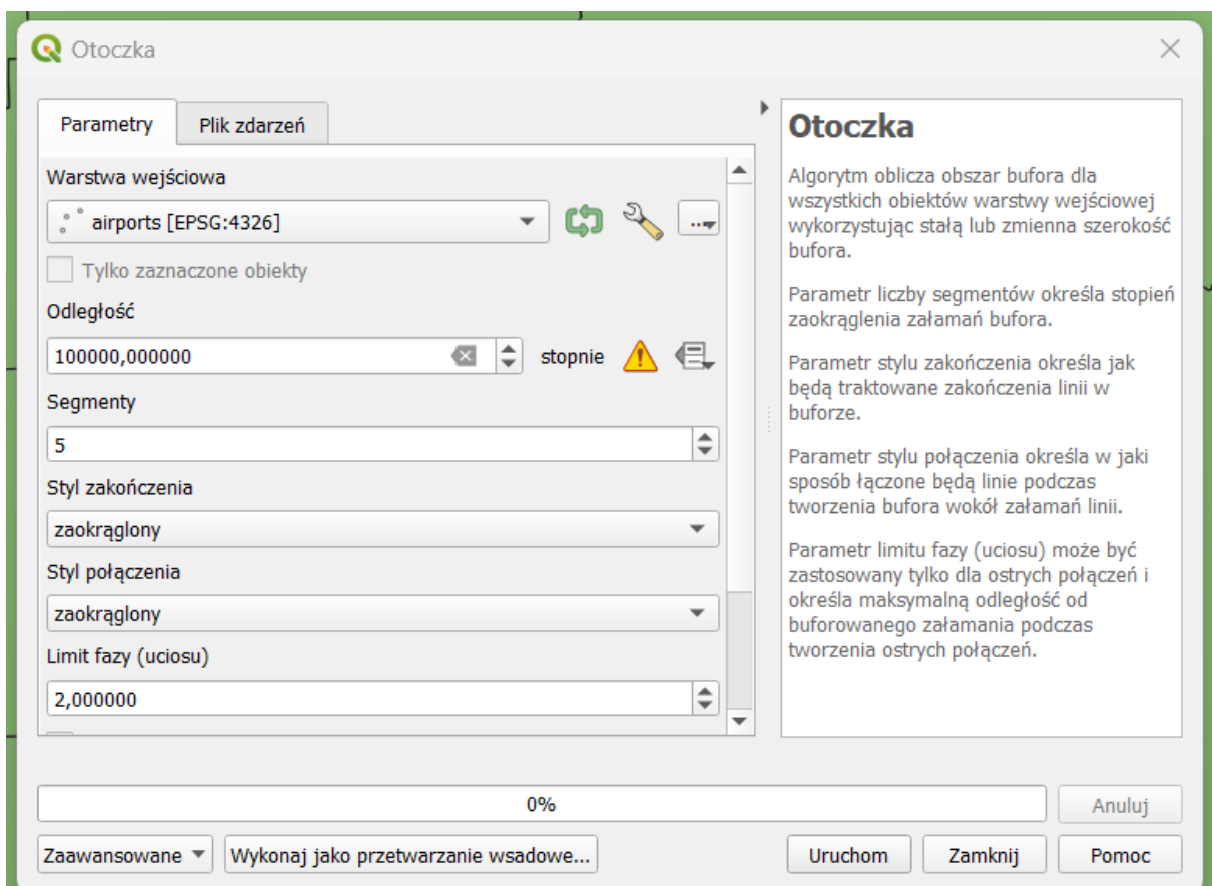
Otoczka

Parametry | Plik zdarzeń

Warstwa wejściowa

airports [EPSG:4326]

Tylko zaznaczone obiekty

Odległość

100000,000000 stopnie

Segmenty

5

Styl zakończenia

zaokrąglony

Styl połączenia

zaokrąglony

Limit fazy (uciosu)

2,000000

Otoczka

Algorytm oblicza obszar bufora dla wszystkich obiektów warstwy wejściowej wykorzystując stałą lub zmienna szerokość bufora.

Parametr liczby segmentów określa stopień zaokrąglenia załamań bufora.

Parametr stylu zakończenia określa jak będą traktowane zakończenia linii w buforze.

Parametr stylu połączenia określa w jaki sposób łączone będą linie podczas tworzenia bufora wokół załamań linii.

Parametr limitu fazy (uciosu) może być zastosowany tylko dla ostrych połączeń i określa maksymalną odległość od buforowanego załamania podczas tworzenia ostrych połączeń.

0%

Anuluj

Zaawansowane | Wykonaj jako przetwarzanie wsadowe... | Uruchom | Zamknij | Pomoc